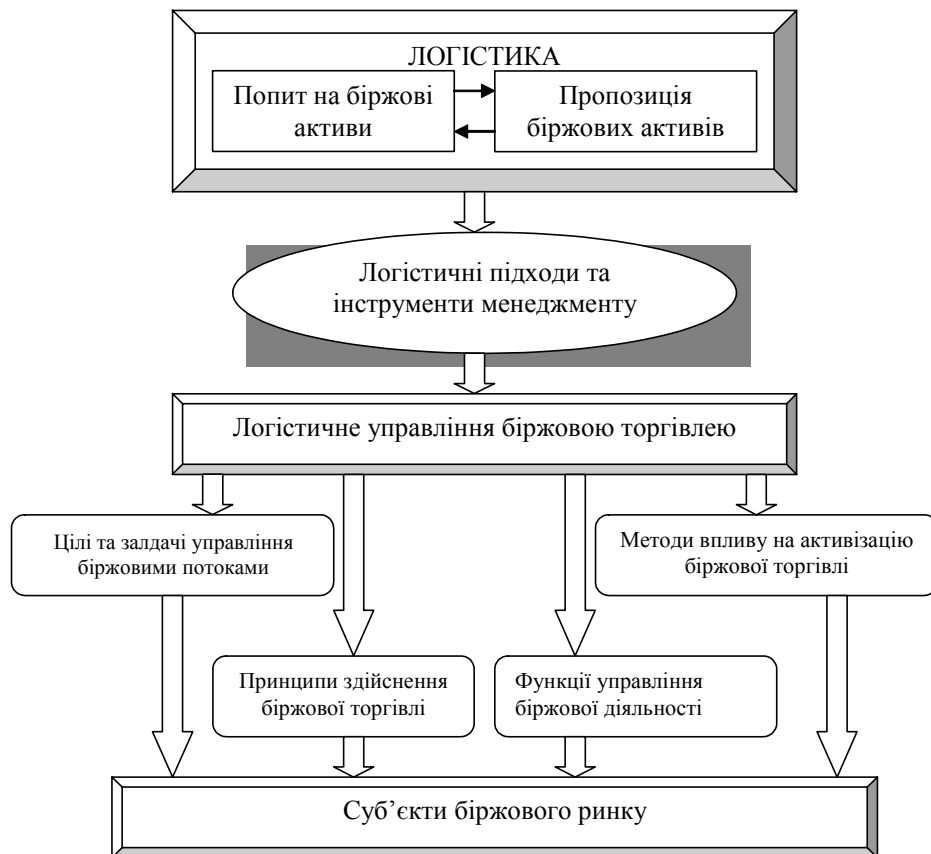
ЛОГІСТИКА

Попит на біржові активи

Пропозиція біржових активів

Логістичні підходи та інструменти менеджменту

Логістичне управління біржовою торгівлею

Цілі та залдачі управління біржовими потоками

Методи впливу на активізацію біржової торгівлі

Принципи здійснення біржової торгівлі

Функції управління біржової діяльності

Суб’єкти біржового ринку